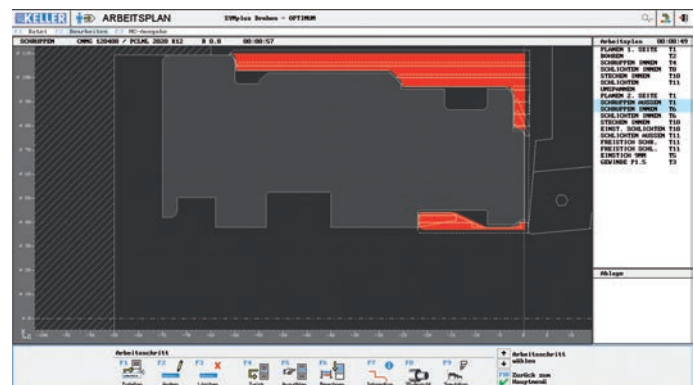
KELLER ARBEITSPLAN

SYMplus Drehen - OPTIMUM

F1 Datei F2 Bearbeiten F3 NC-Ausgabe

SCHRUPPEN CNMG 120408 / PCLNL 2020 K12 R 0.8 00:00:57

Arbeitsplan 00:08:49
PLANEN 1. SEITE T1
BOHREN T2
SCHRUPPEN INNEN T4
SCHLICHTEN INNEN T6
STECHEN INNEN T10
SCHLICHTEN T11
UMSPANNEN
PLANEN 2. SEITE T1
SCHRUPPEN AUSSEN T1
SCHRUPPEN INNEN T4
SCHLICHTEN INNEN T6
STECHEN INNEN T10
EINST. SCHLICHTEN T10
SCHLICHTEN AUSSEN T11
FREISTICH SCHR. T11
FREISTICH SCHL. T11
EINSTICH 5MM T5
GEWINDE P1.5 T3

Ablage

Arbeitsschritt
F1 F2 F3 F4 F5 F6 F7 F8 F9

Arbeitsschritt wählen
F10 Zurück zum Hauptmenü